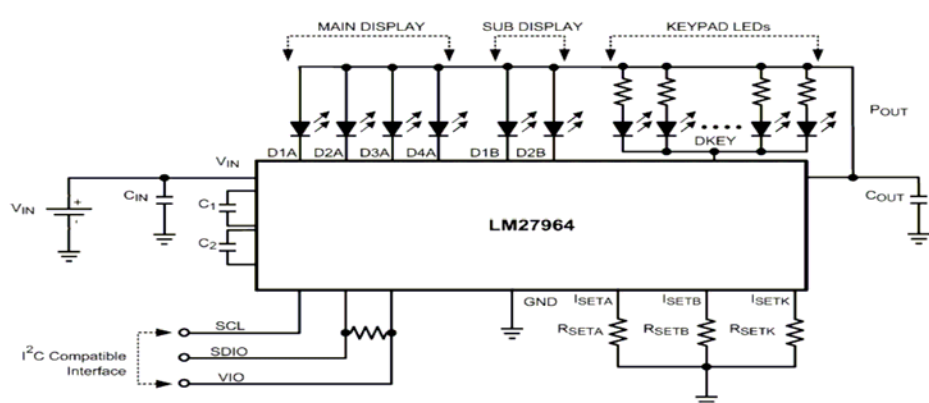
MAIN DISPLAY

SUB DISPLAY

KEYPAD LEDs

$P_{OUT}$

$V_{IN}$

D1A D2A D3A D4A D1B D2B

DKEY

$V_{IN}$

$C_{IN}$

$C_1$

$C_2$

LM27964

$C_{OUT}$

GND

$I_{SETA}$

$I_{SETB}$

$I_{SETK}$

$R_{SETA}$

$R_{SETB}$

$R_{SETK}$

SCL

SDIO

VIO

$I^2C$ Compatible Interface